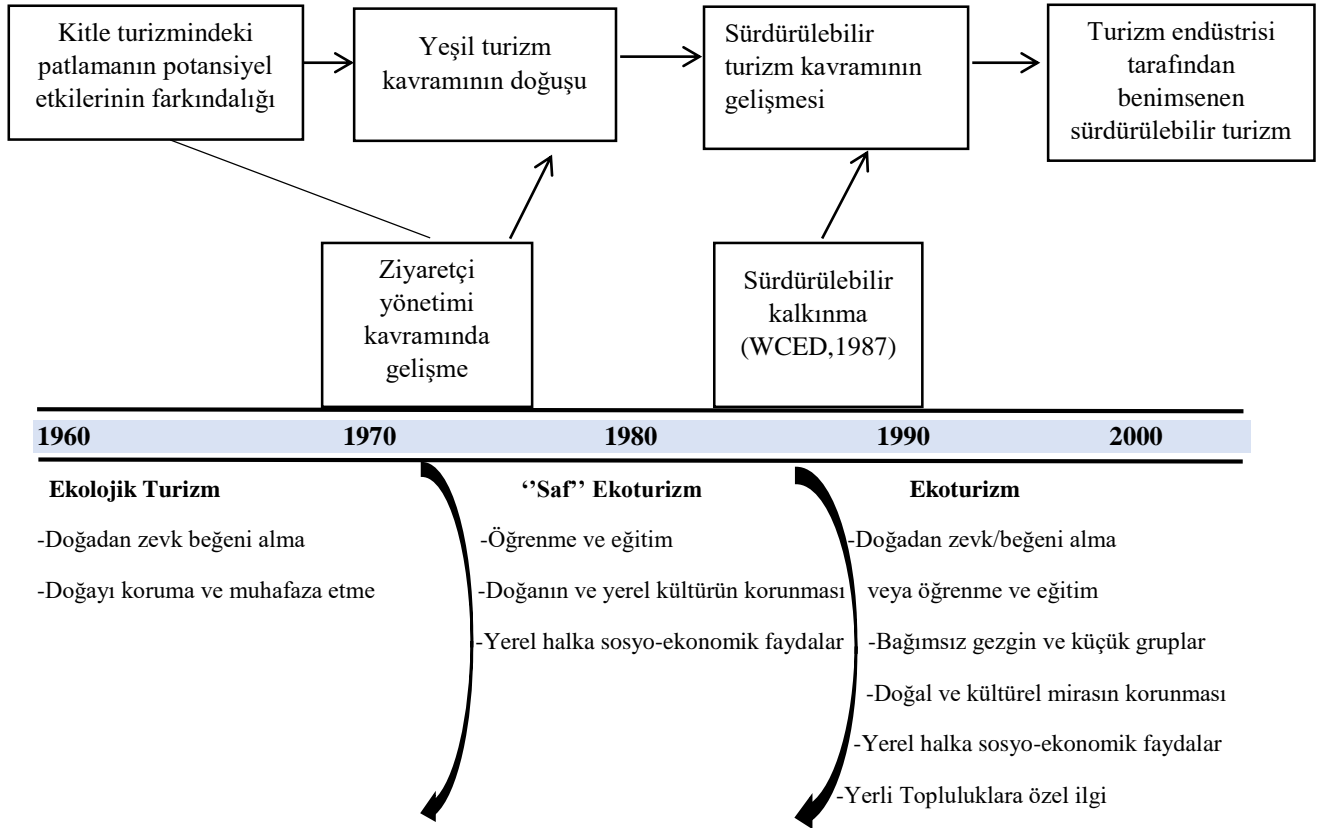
Kitle turizmindeki patlamanın potansiyel etkilerinin farkındalığı

Yeşil turizm kavramının doğuşu

Sürdürülebilir turizm kavramının gelişmesi

Turizm endüstrisi tarafından benimsenen sürdürülebilir turizm

Ziyaretçi yönetimi kavramında gelişme

Sürdürülebilir kalkınma (WCED,1987)

1960 1970 1980 1990 2000

Ekolojik Turizm

-Doğadan zevk beğeni alma

-Doğayı koruma ve muhafaza etme

''Saf'' Ekoturizm

-Öğrenme ve eğitim

-Doğanın ve yerel kültürün korunması

-Yerel halka sosyo-ekonomik faydalar

Ekoturizm

-Doğadan zevk/beğeni alma veya öğrenme ve eğitim

-Bağımsız gezgin ve küçük gruplar

-Doğal ve kültürel mirasın korunması

-Yerel halka sosyo-ekonomik faydalar

-Yerli Topluluklara özel ilgi